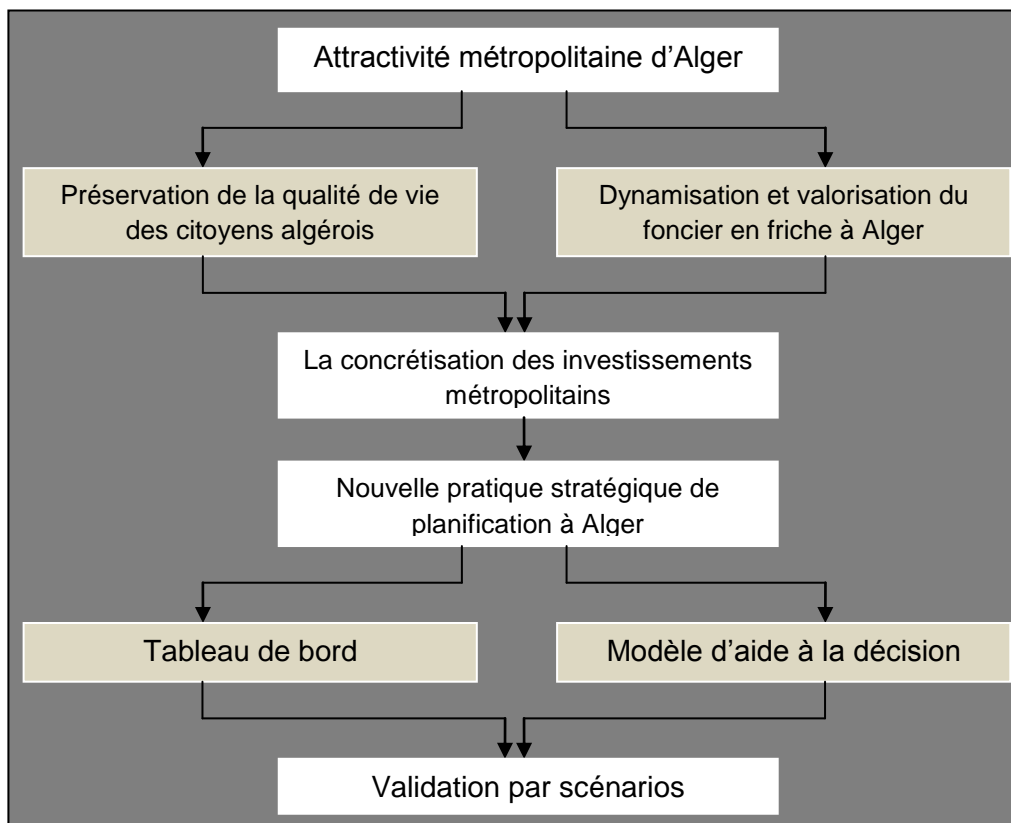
Attractivité métropolitaine d'Alger

Préservation de la qualité de vie des citoyens algérois

Dynamisation et valorisation du foncier en friche à Alger

La concrétisation des investissements métropolitains

Nouvelle pratique stratégique de planification à Alger

Tableau de bord

Modèle d'aide à la décision

Validation par scénarios